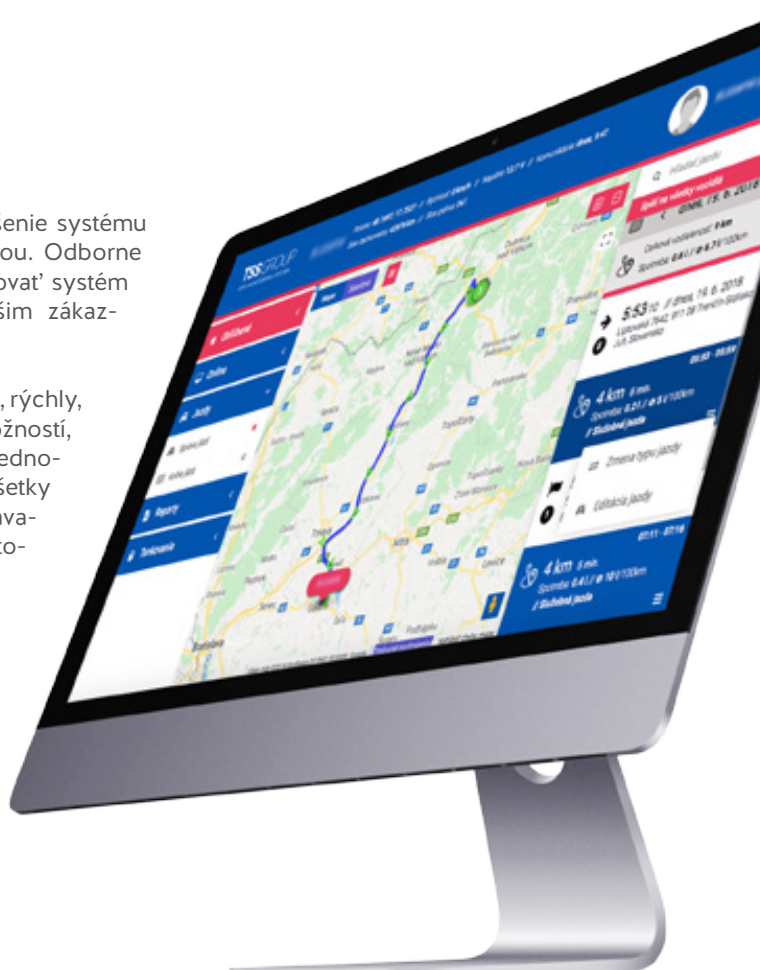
šenie systému
ou. Odborne
ovať systém
šim zákaz-

, rýchly,
ožností,
edno-
šetky
ava-
to-

TSS GROUP

Mapa Satelit

Užívateľ

Online

Jazdy

Spätné jazdy

Registry

Tankovanie

Hľadať jazdu

Späť na všetky vozidlá

DNES, 19. 6. 2018

Celková vzdialenosť: 9 km

5:53 / dnes, 19. 6. 2018

SR, Slovensko

4 km 5 min.

Spotreba: 0,51 l / ø 5 l/100km

Služobná jazda

Zmena typu jazdy

Editácia jazdy

4 km 5 min.

Spotreba: 0,4 l / ø 10 l/100km

Služobná jazda

Trnava

Nitra

Bratislava

Senec

Levice

Prievidza

Topoľčany